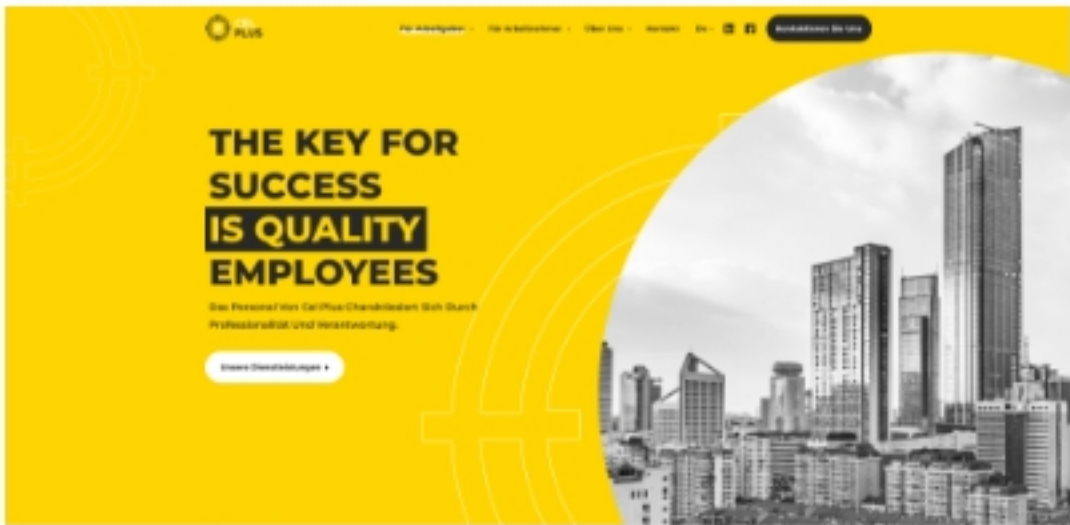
CEL PLUS

Für Arbeitgeber · Für Arbeitnehmer · Über Uns · Kontakt · De · Kontaktieren Sie Uns

THE KEY FOR SUCCESS IS QUALITY EMPLOYEES

Das Personal Von Cel Plus Charakterisiert Sich Durch Professionalität Und Verantwortung.

Unsere Dienstleistungen ›